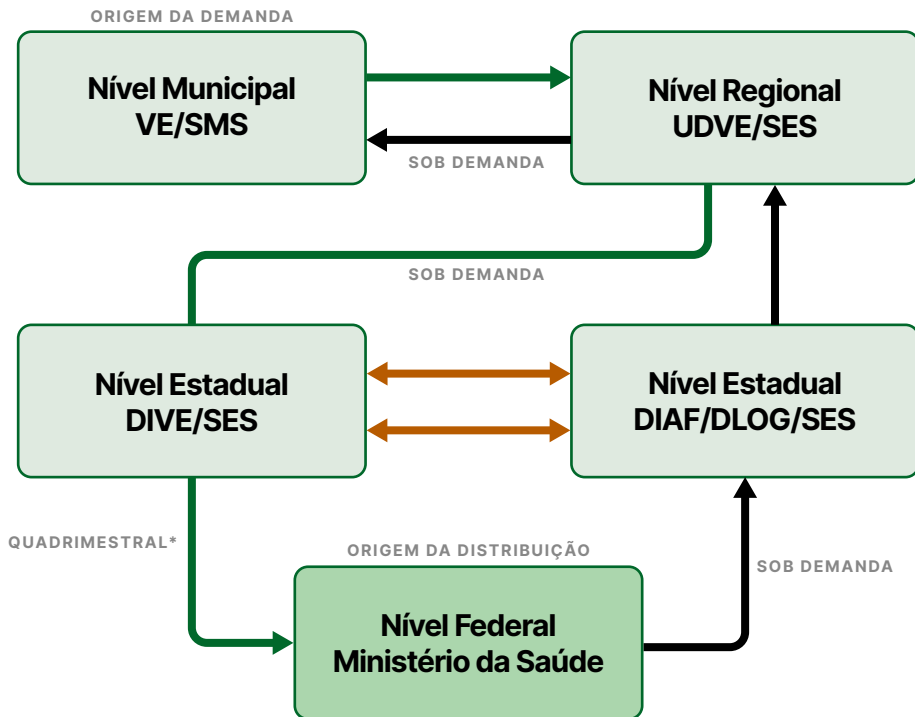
ORIGEM DA DEMANDA

Nível Municipal
VE/SMS

Nível Regional
UDVE/SES

SOB DEMANDA

SOB DEMANDA

Nível Estadual
DIVE/SES

Nível Estadual
DIAF/DLOG/SES

QUADRIMESTRAL*

ORIGEM DA DISTRIBUIÇÃO

SOB DEMANDA

Nível Federal
Ministério da Saúde